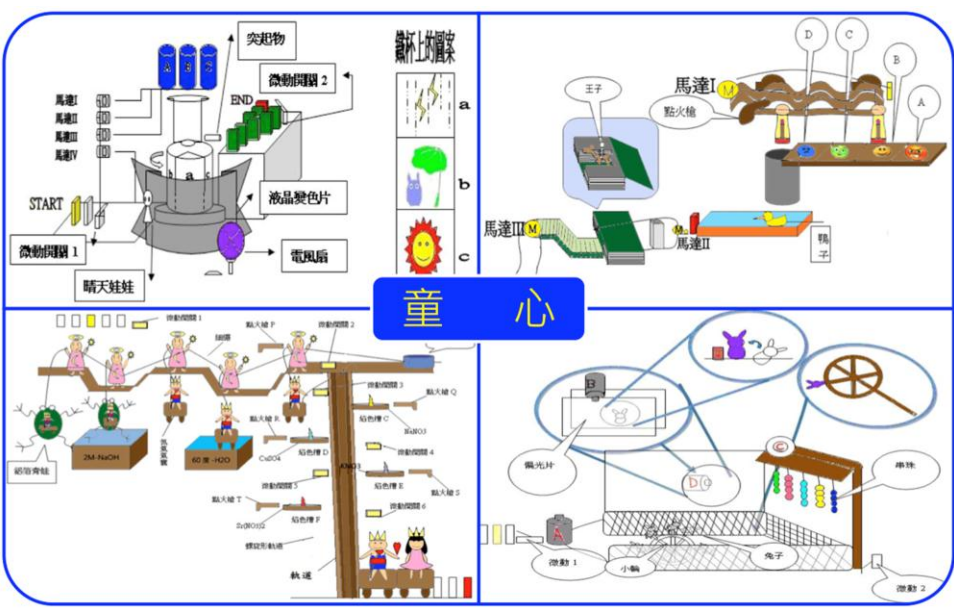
突起物
A
B
C
馬達I
馬達II
馬達III
馬達IV
微動開關 2
END
START
a
液晶變色片
微動開關 1
電風扇
晴天娃娃

鐵杯上的圖案
a
b
c

D
C
B
A
王子
馬達I
M
點火槍
馬達III
M
M
馬達II
鴨子

童 心

微動開關 1
點火槍 P
微動開關 2
細繩
微動開關 3
點火槍 Q
鋁色帶 C
AgNO3
點火槍 R
CuSO4
鋁色帶 D
微動開關 4
ZnSO4
鋁色帶 E
點火槍 S
微動開關 5
點火槍 T
Sr(NO3)2
鋁色帶 F
微動開關 6
螺旋形軌道
軌道
鉛筍青蛙
2M-NaOH
氫氧氣體
60度 -H2O

B
偏光片
D
C
串珠
A
微動 1
小輪
兔子
微動 2